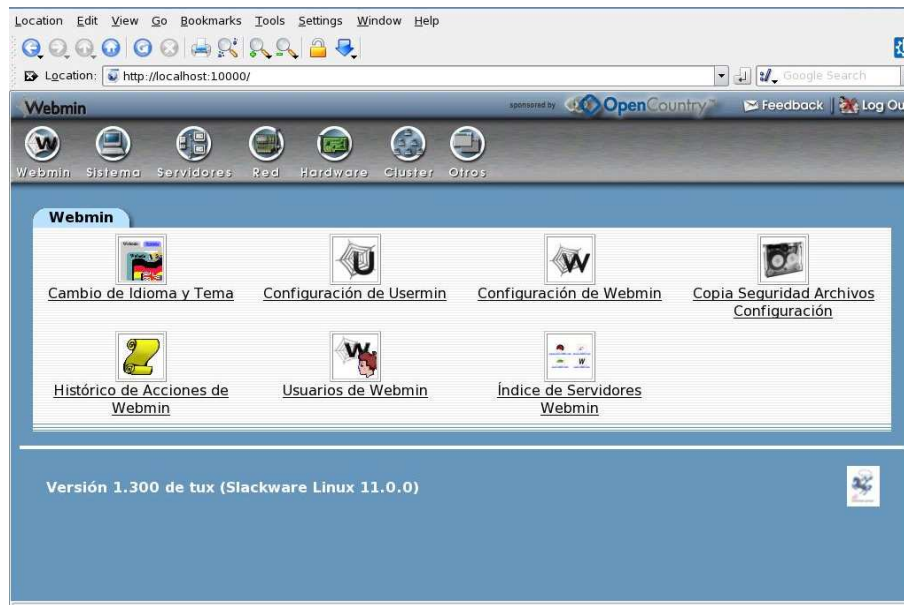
Location Edit View Go Bookmarks Tools Settings Window Help

Location: http://localhost:10000/

Google Search

Webmin

sponsored by OpenCountry

Feedback | Log Ou

Webmin Sistema Servidores Red Hardware Cluster Otros

Webmin

Cambio de Idioma y Tema

Configuración de Usermin

Configuración de Webmin

Copia Seguridad Archivos Configuración

Histórico de Acciones de Webmin

Usuarios de Webmin

Índice de Servidores Webmin

Versión 1.300 de tux (Slackware Linux 11.0.0)